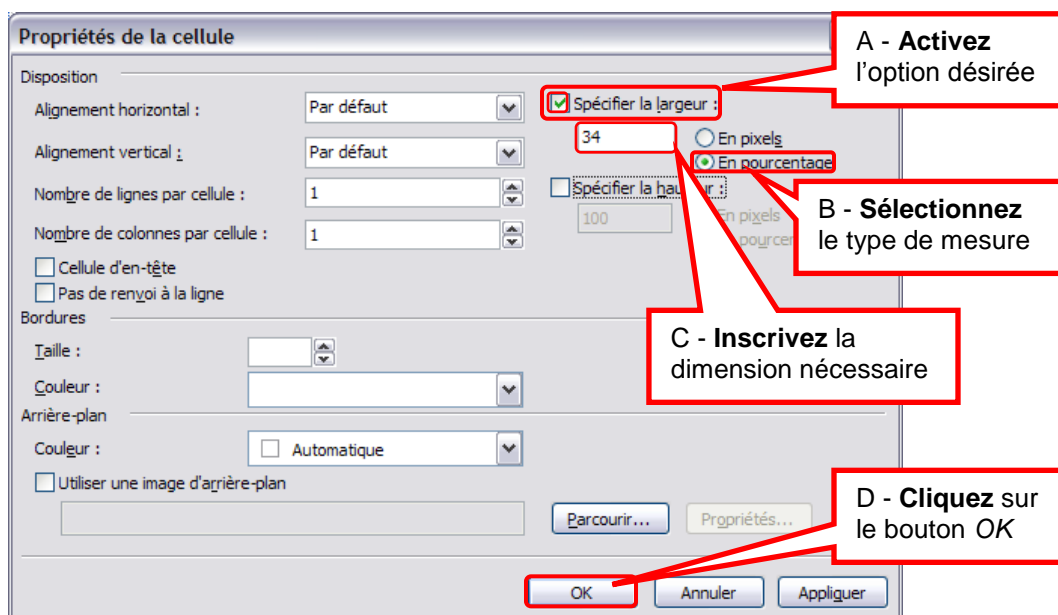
Propriétés de la cellule

A - **Activez** l'option désirée

Disposition

Alignement horizontal : Par défaut

Alignement vertical : Par défaut

Nombre de lignes par cellule : 1

Nombre de colonnes par cellule : 1

Cellule d'en-tête

Pas de renvoi à la ligne

Spécifier la largeur :

34

En pixels

En pourcentage

Spécifier la hauteur :

100

En pixels

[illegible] pourcen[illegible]

B - **Sélectionnez** le type de mesure

C - **Inscrivez** la dimension nécessaire

Bordures

Taille :

Couleur :

Arrière-plan

Couleur : Automatique

Utiliser une image d'arrière-plan

Parcourir...

Propriétés...

D - **Cliquez** sur le bouton *OK*

OK

Annuler

Appliquer